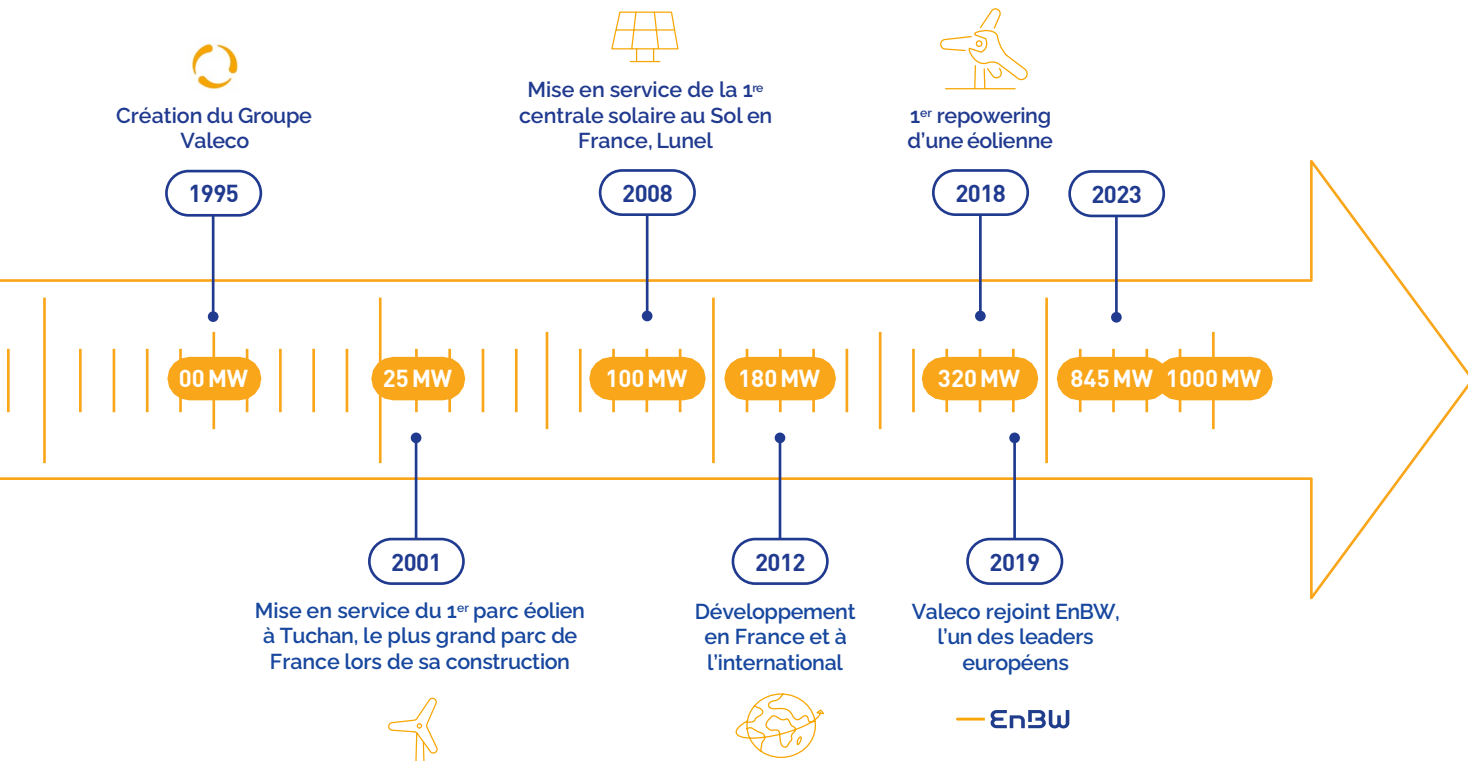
Création du Groupe Valeco

1995

Mise en service de la 1$^{re}$ centrale solaire au Sol en France, Lunel

2008

1$^{er}$ repowering d'une éolienne

2018

2023

00 MW

25 MW

100 MW

180 MW

320 MW

845 MW

1000 MW

2001

Mise en service du 1$^{er}$ parc éolien à Tuchan, le plus grand parc de France lors de sa construction

2012

Développement en France et à l'international

2019

Valeco rejoint EnBW, l'un des leaders européens

EnBW